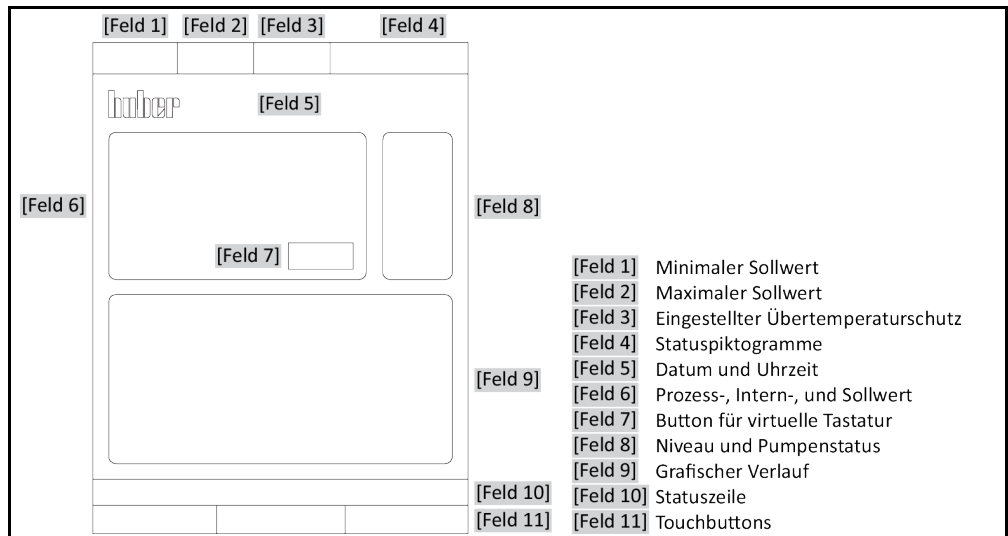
[Feld 1] [Feld 2] [Feld 3] [Feld 4]

huber [Feld 5]

[Feld 6]

[Feld 7]

[Feld 8]

[Feld 9]

[Feld 10]

[Feld 11]

| | |
|---|---|
| [Feld 1] | Minimaler Sollwert |
| [Feld 2] | Maximaler Sollwert |
| [Feld 3] | Eingestellter Übertemperaturschutz |
| [Feld 4] | Statuspiktogramme |
| [Feld 5] | Datum und Uhrzeit |
| [Feld 6] | Prozess-, Intern-, und Sollwert |
| [Feld 7] | Button für virtuelle Tastatur |
| [Feld 8] | Niveau und Pumpenstatus |
| [Feld 9] | Grafischer Verlauf |
| [Feld 10] | Statuszeile |
| [Feld 11] | Touchbuttons |